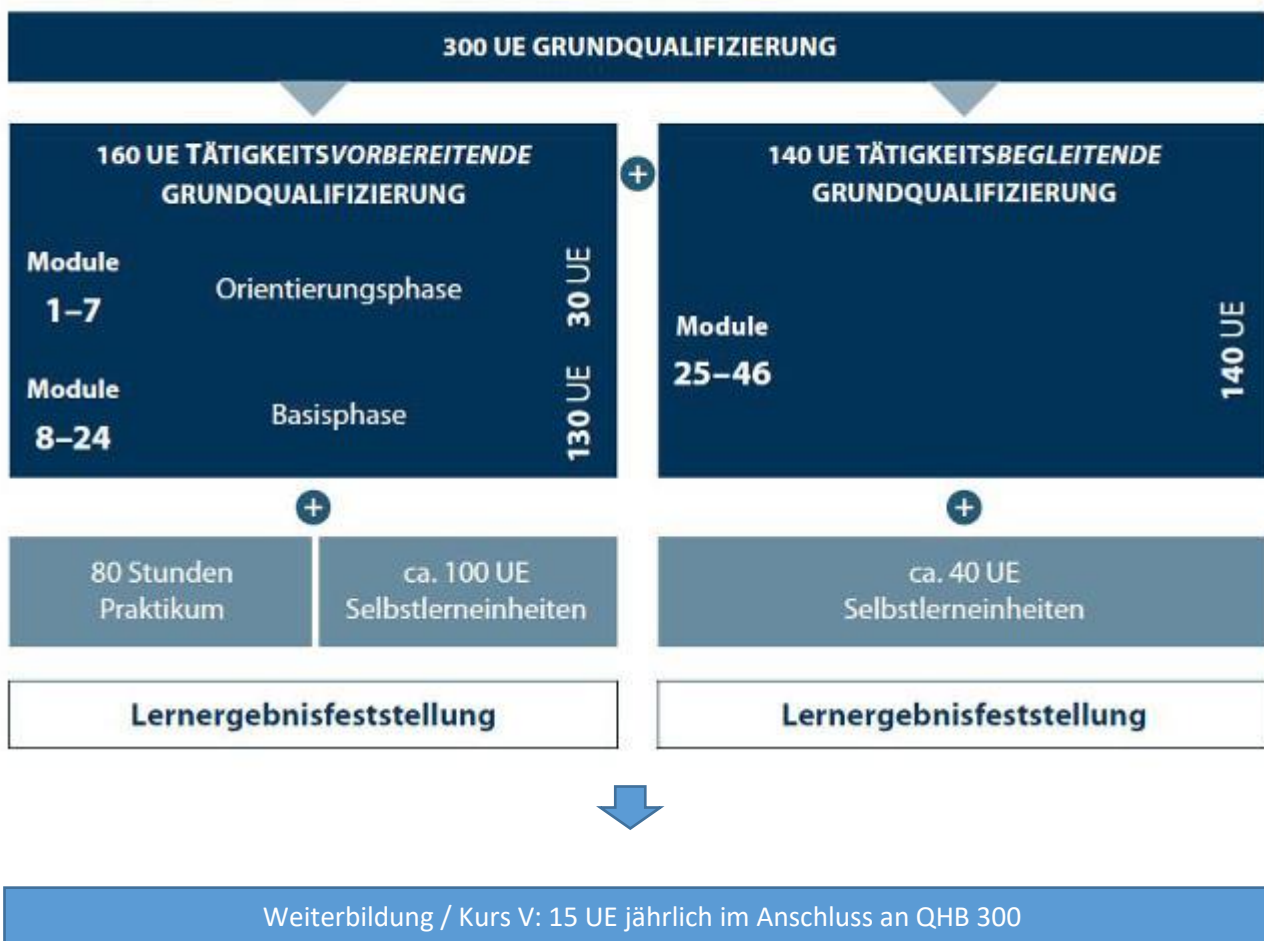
300 UE GRUNDQUALIFIZIERUNG

160 UE TÄTIGKEITS*VORBEREITENDE* GRUNDQUALIFIZIERUNG

Module 1–7 Orientierungsphase 30 UE

Module 8–24 Basisphase 130 UE

140 UE TÄTIGKEITS*BEGLEITENDE* GRUNDQUALIFIZIERUNG

Module 25–46 140 UE

80 Stunden Praktikum

ca. 100 UE Selbstlerneinheiten

ca. 40 UE Selbstlerneinheiten

Lernergebnisfeststellung

Lernergebnisfeststellung

Weiterbildung / Kurs V: 15 UE jährlich im Anschluss an QHB 300